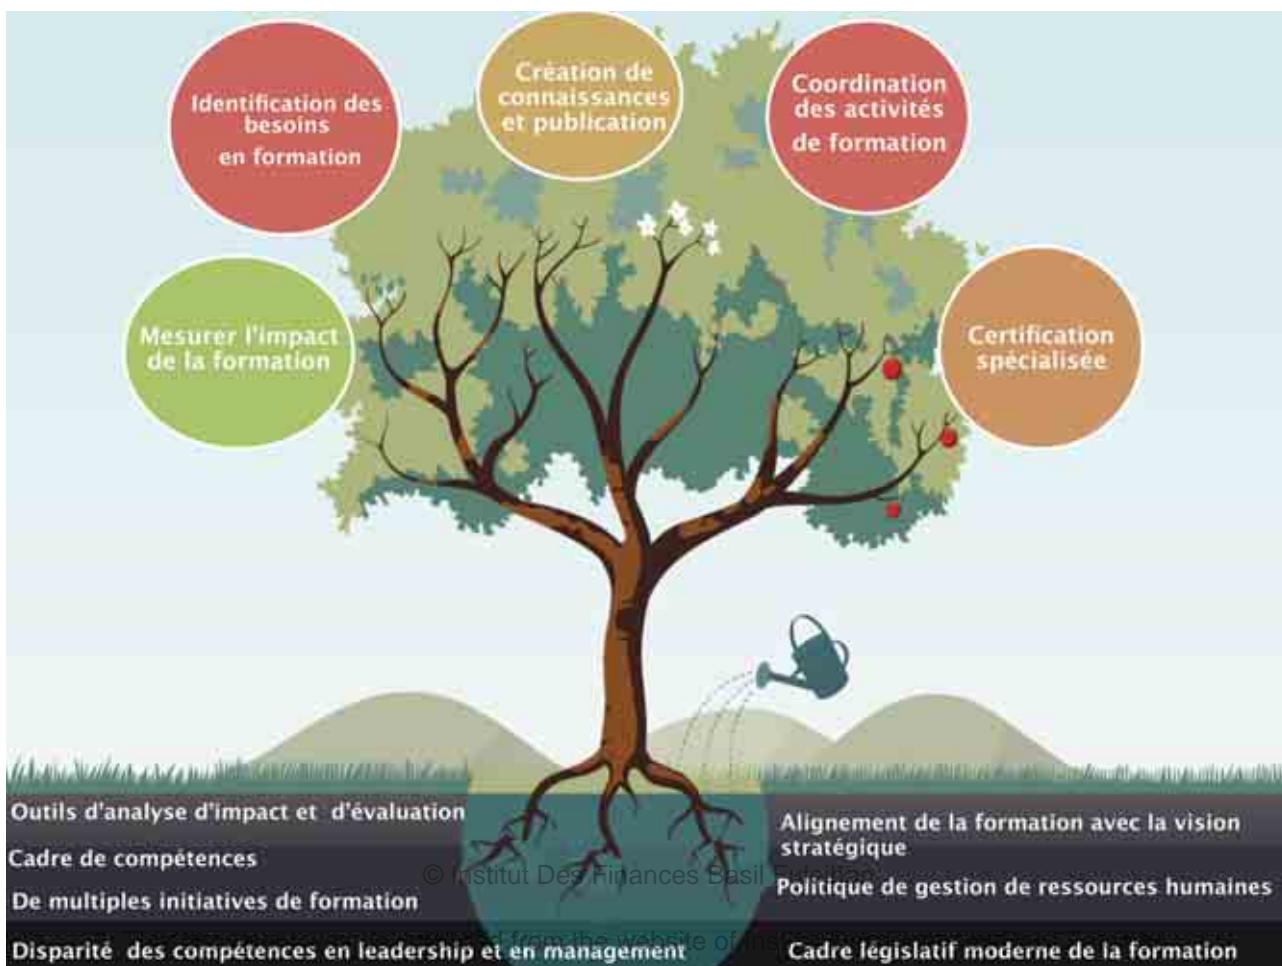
Identification des besoins en formation

Création de connaissances et publication

Coordination des activités de formation

Mesurer l'impact de la formation

Certification spécialisée

Outils d'analyse d'impact et d'évaluation

Cadre de compétences

De multiples initiatives de formation

Disparité des compétences en leadership et en management

Alignement de la formation avec la vision stratégique

Politique de gestion de ressources humaines

Cadre législatif moderne de la formation

© Institut Des Finances Basil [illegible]

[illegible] from the website of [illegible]